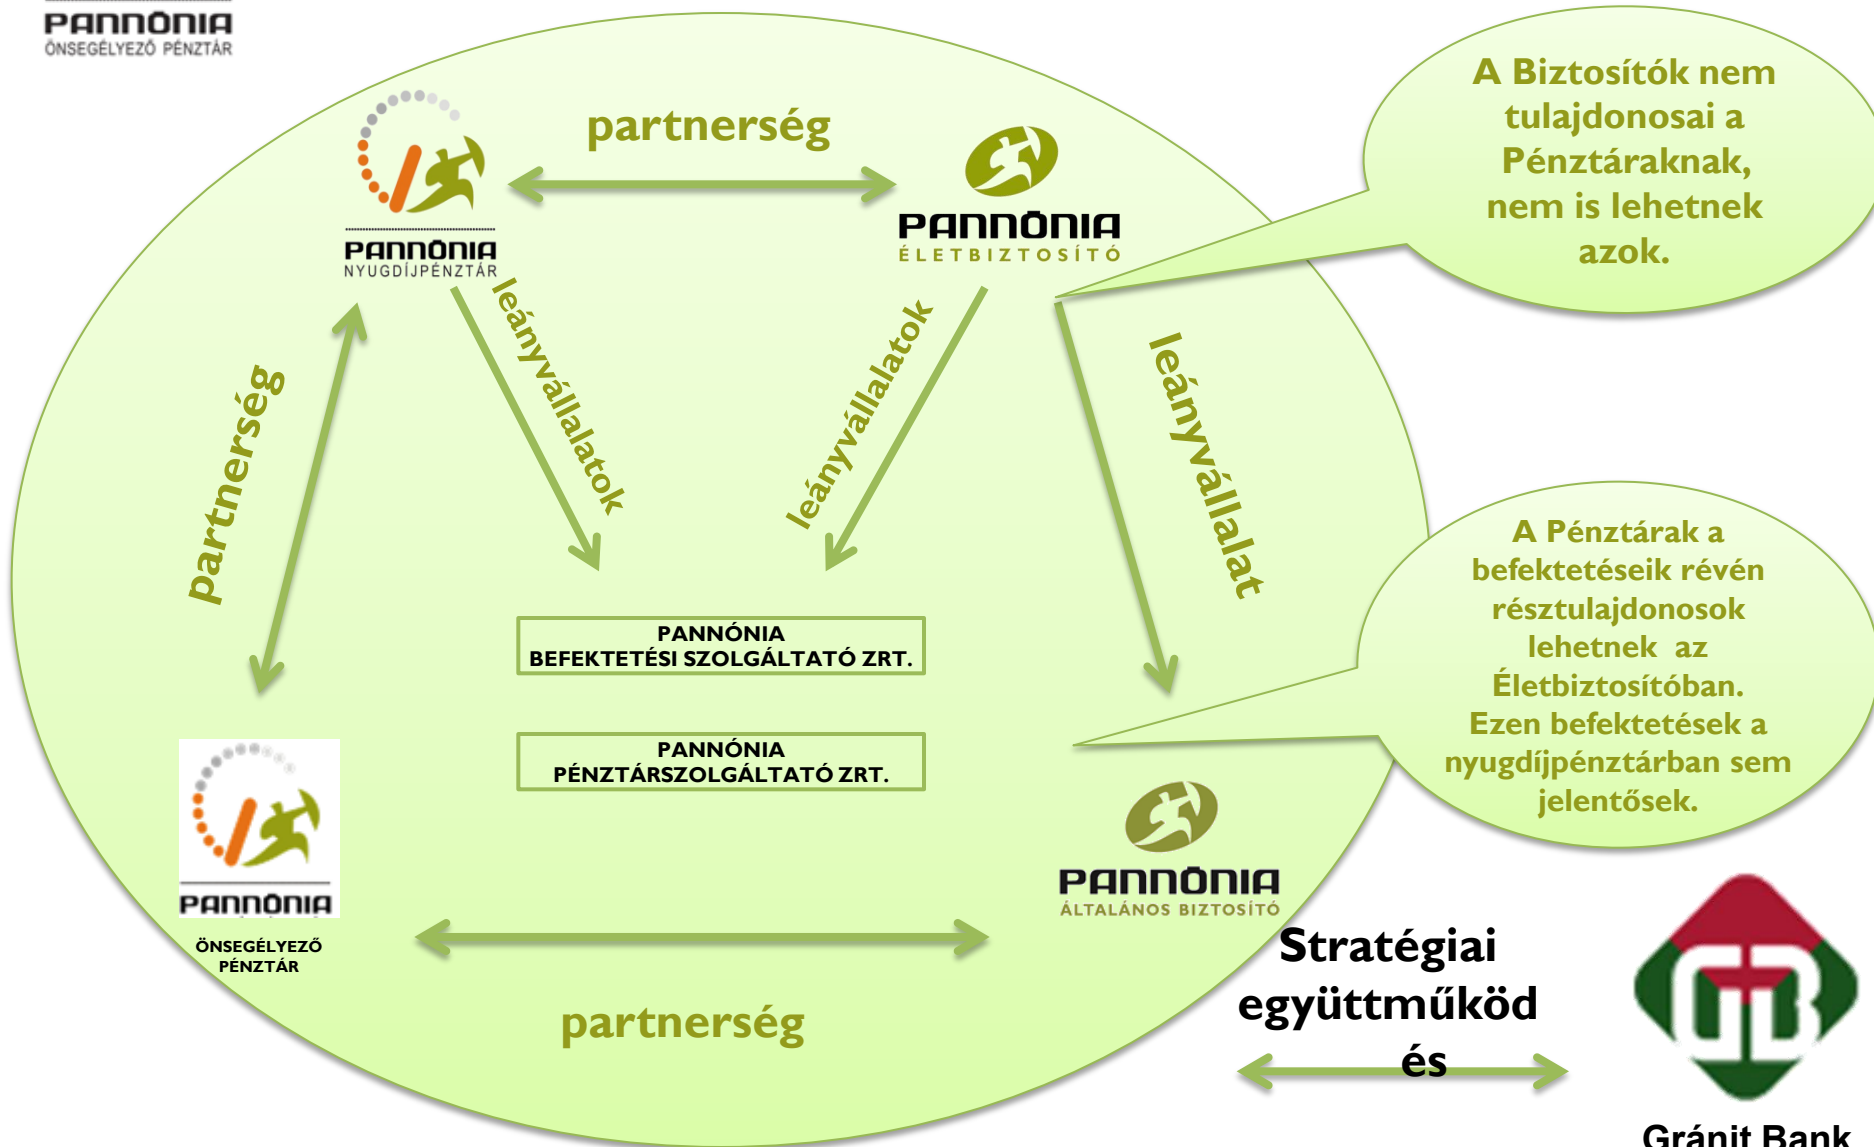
PANNÓNIA
ÖNSEGÉLYEZŐ PÉNZTÁR

partnerség

PANNÓNIA
NYUGDÍJPÉNZTÁR

PANNÓNIA
ÉLETBIZTOSÍTÓ

A Biztosítók nem tulajdonosai a Pénztáraknak, nem is lehetnek azok.

leányvállalatok

leányvállalatok

leányvállalat

partnerség

PANNÓNIA
BEFEKTETÉSI SZOLGÁLTATÓ ZRT.

PANNÓNIA
PÉNZTÁRSZOLGÁLTATÓ ZRT.

A Pénztárak a befektetéseik révén résztulajdonosok lehetnek az Életbiztosítóban. Ezen befektetések a nyugdíjpénztárban sem jelentősek.

PANNÓNIA
ÖNSEGÉLYEZŐ PÉNZTÁR

PANNÓNIA
ÁLTALÁNOS BIZTOSÍTÓ

partnerség

Stratégiai együttműköd és

Gránit Bank